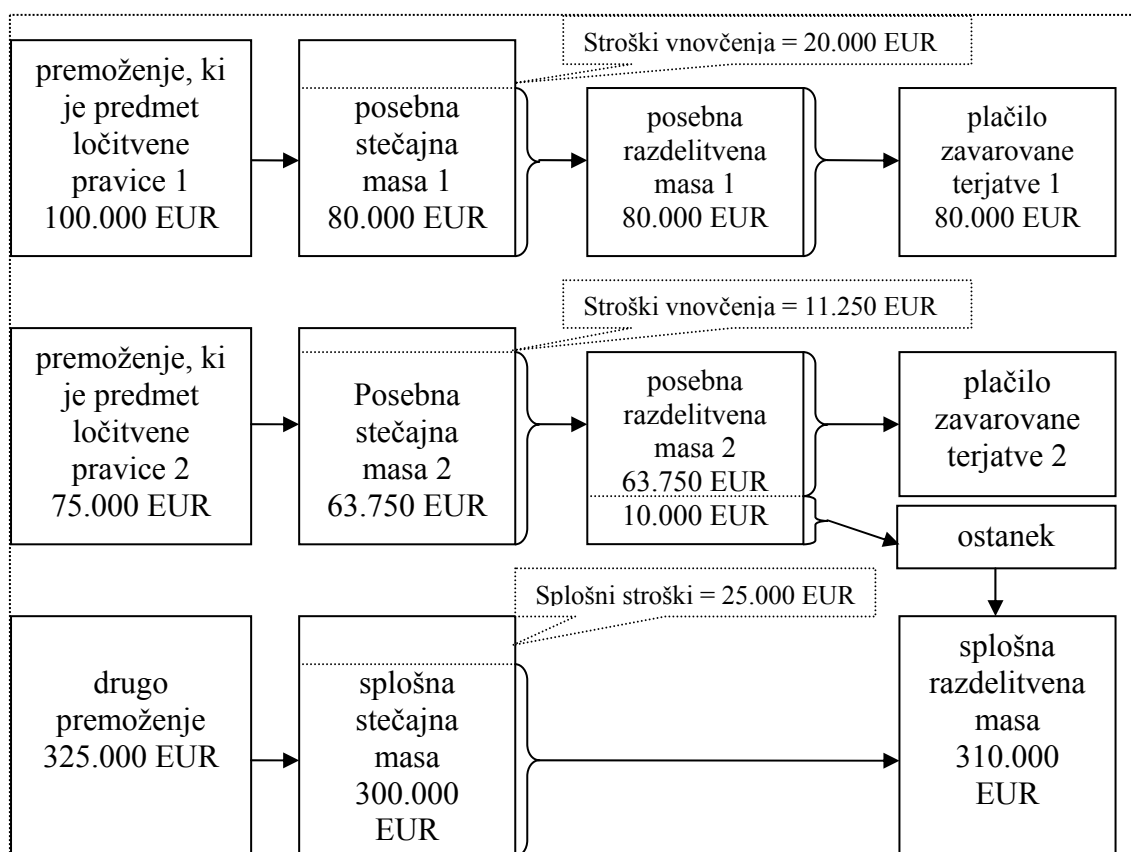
premoženje, ki je predmet ločitvene pravice 1 100.000 EUR

Stroški vnovčenja = 20.000 EUR

posebna stečajna masa 1 80.000 EUR

posebna razdelitvena masa 1 80.000 EUR

plačilo zavarovane terjatve 1 80.000 EUR

premoženje, ki je predmet ločitvene pravice 2 75.000 EUR

Stroški vnovčenja = 11.250 EUR

Posebna stečajna masa 2 63.750 EUR

posebna razdelitvena masa 2 63.750 EUR

10.000 EUR

plačilo zavarovane terjatve 2

ostanek

drugo premoženje 325.000 EUR

Splošni stroški = 25.000 EUR

splošna stečajna masa 300.000 EUR

splošna razdelitvena masa 310.000 EUR